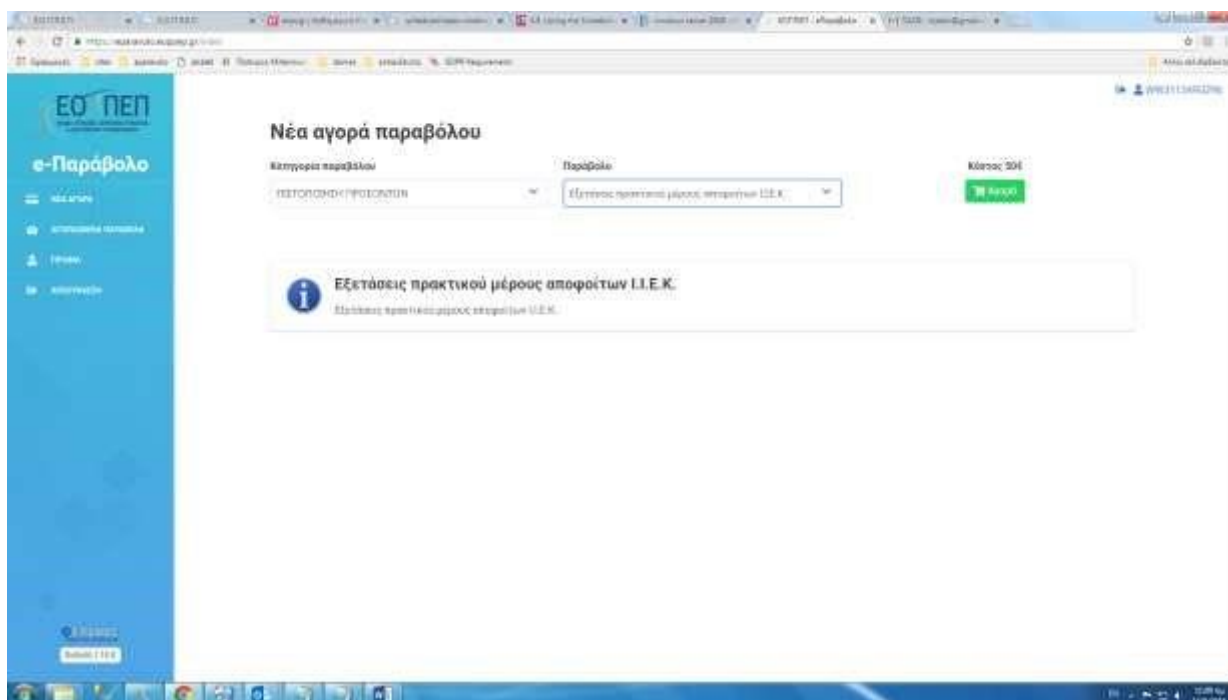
ΕΟ ΠΕΠ

e-Παράβολο

Νέα αγορά παραβόλου

Κατηγορία παραβόλου
ΠΙΣΤΟΠΟΙΗΣΗ ΠΡΟΣΟΝΤΩΝ

Παράβολο
Εξετάσεις πρακτικού μέρους αποφοίτων Ι.Ι.Ε.Κ.

Κόστος: 30€
Αγορά

Εξετάσεις πρακτικού μέρους αποφοίτων Ι.Ι.Ε.Κ.
Εξετάσεις πρακτικού μέρους αποφοίτων Ι.Ι.Ε.Κ.